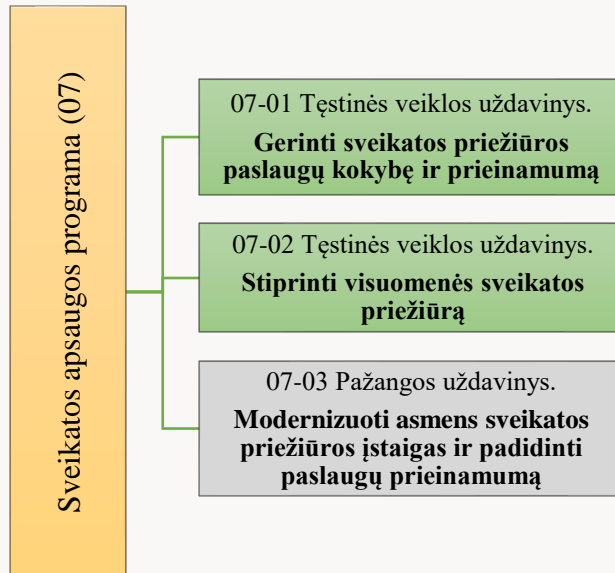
Sveikatos apsaugos programa (07)

07-01 Tęstinės veiklos uždavinys.
**Gerinti sveikatos priežiūros paslaugų kokybę ir prieinamumą**

07-02 Tęstinės veiklos uždavinys.
**Stiprinti visuomenės sveikatos priežiūrą**

07-03 Pažangos uždavinys.
**Modernizuoti asmens sveikatos priežiūros įstaigas ir padidinti paslaugų prieinamumą**